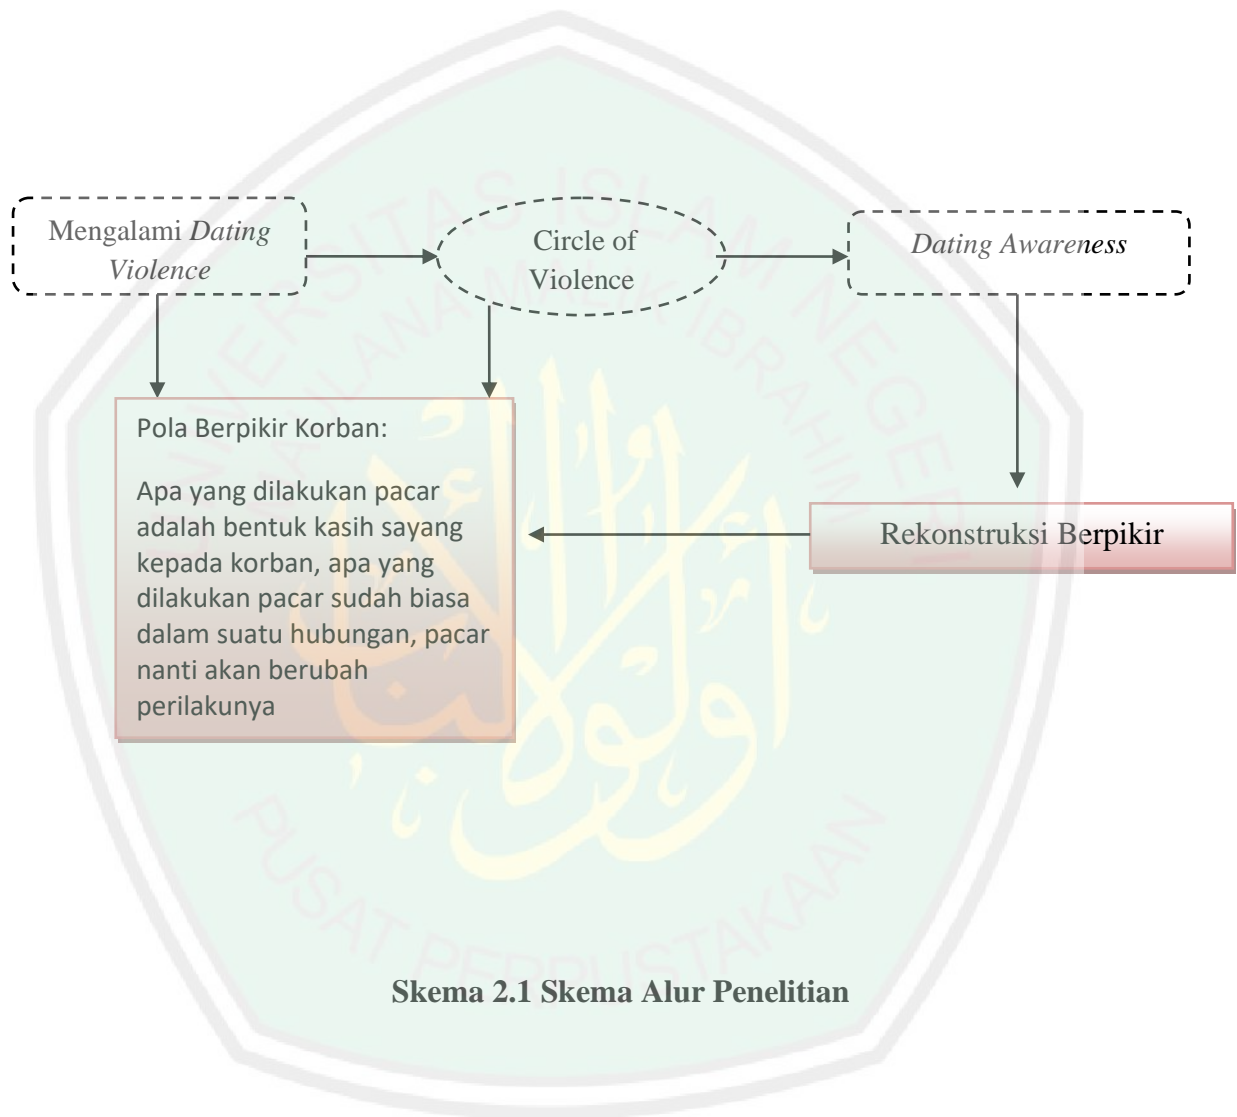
Mengalami *Dating Violence*

Circle of Violence

*Dating Awareness*

Pola Berpikir Korban:

Apa yang dilakukan pacar adalah bentuk kasih sayang kepada korban, apa yang dilakukan pacar sudah biasa dalam suatu hubungan, pacar nanti akan berubah perilakunya

Rekonstruksi Berpikir

UNIVERSITAS ISLAM NEGERI MAULANA MALIK IBRAHIM

PUSAT PERPUSTAKAAN

**Skema 2.1 Skema Alur Penelitian**